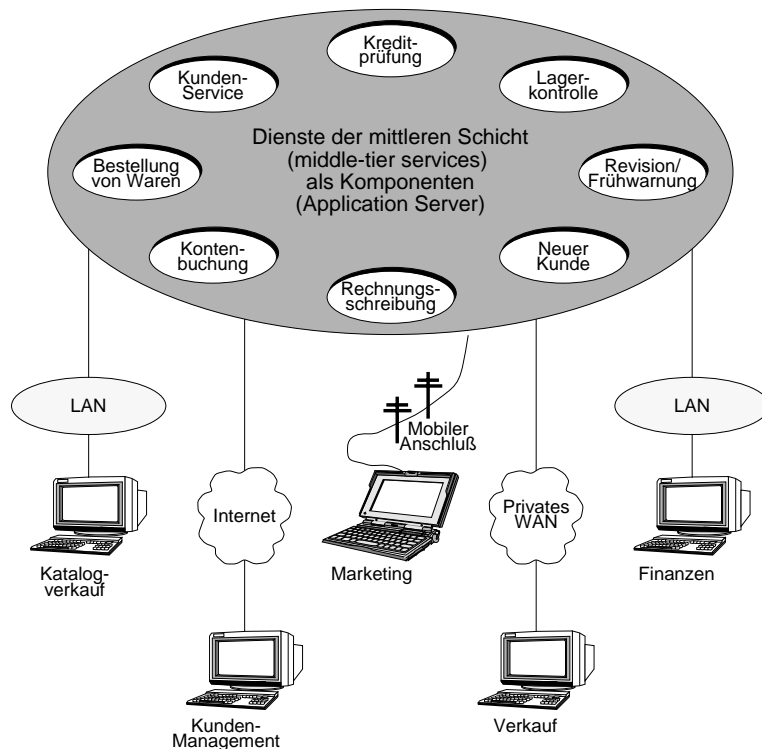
Kreditprüfung

Kunden-Service

Lagerkontrolle

Dienste der mittleren Schicht (middle-tier services) als Komponenten (Application Server)

Bestellung von Waren

Revision/ Frühwarnung

Kontenbuchung

Neuer Kunde

Rechnungsschreibung

LAN

Mobiler Anschluß

LAN

Internet

Privates WAN

Katalogverkauf

Marketing

Finanzen

Kunden-Management

Verkauf